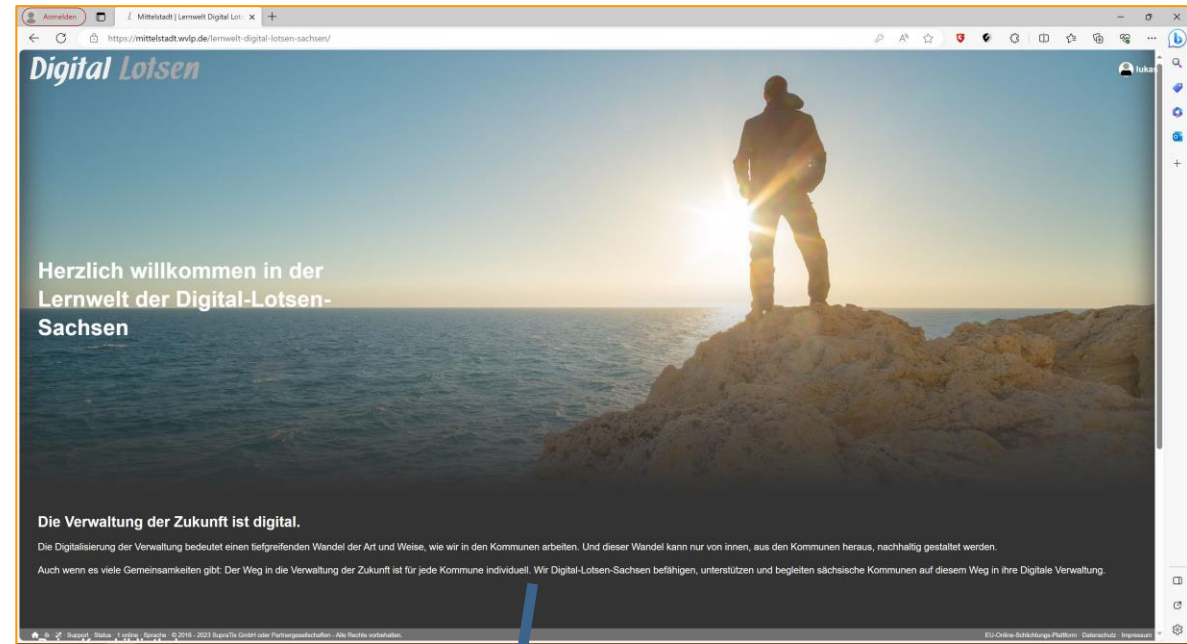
Anmelden | Mittelstadt | Lernwelt Digital Lot: ×

https://mittelstadt.wvlp.de/lernwelt-digital-lotsen-sachsen/

Digital Lotsen

lukas

Herzlich willkommen in der Lernwelt der Digital-Lotsen-Sachsen

Die Verwaltung der Zukunft ist digital.

Die Digitalisierung der Verwaltung bedeutet einen tiefgreifenden Wandel der Art und Weise, wie wir in den Kommunen arbeiten. Und dieser Wandel kann nur von innen, aus den Kommunen heraus, nachhaltig gestaltet werden.

Auch wenn es viele Gemeinsamkeiten gibt: Der Weg in die Verwaltung der Zukunft ist für jede Kommune individuell. Wir Digital-Lotsen-Sachsen befähigen, unterstützen und begleiten sächsische Kommunen auf diesem Weg in ihre Digitale Verwaltung.

Support · Status · 1 online · Sprache · © 2016 - 2023 SupraTix GmbH oder Partnergesellschaften - Alle Rechte vorbehalten.

EU-Online-Schlichtungs-Plattform · Datenschutz · Impressum